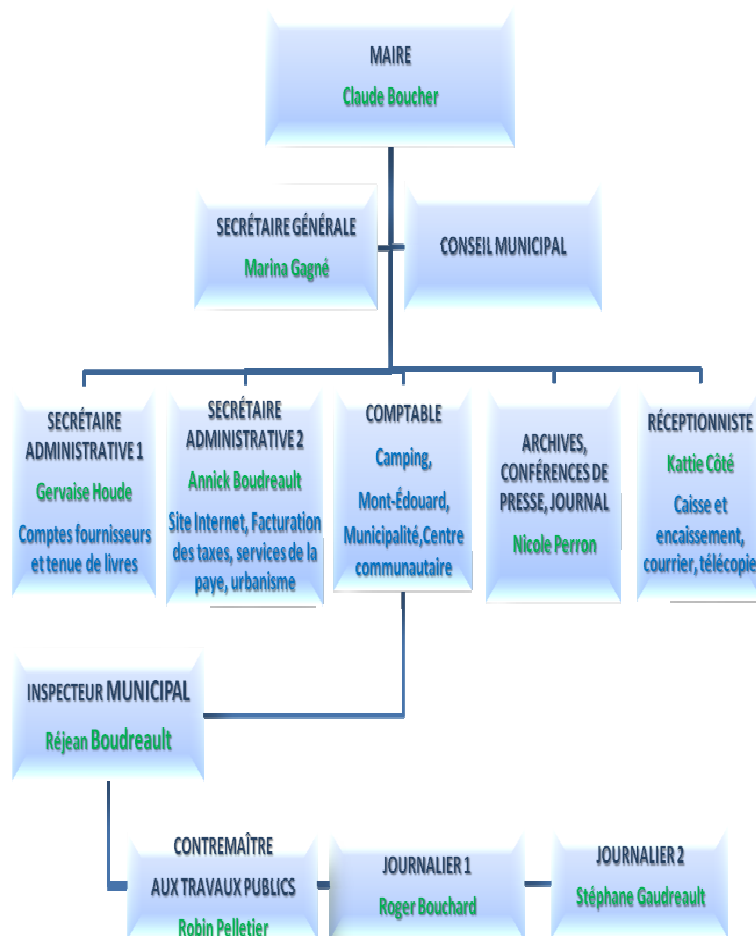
MAIRE
Claude Boucher

SECRÉTAIRE GÉNÉRALE
Marina Gagné

CONSEIL MUNICIPAL

SECRÉTAIRE ADMINISTRATIVE 1
Gervaise Houde
Comptes fournisseurs et tenue de livres

SECRÉTAIRE ADMINISTRATIVE 2
Annick Boudreault
Site Internet, Facturation des taxes, services de la paye, urbanisme

COMPTABLE
Camping,
Mont-Édouard,
Municipalité,Centre communautaire

ARCHIVES, CONFÉRENCES DE PRESSE, JOURNAL
Nicole Perron

RÉCEPTIONNISTE
Kattie Côté
Caisse et encaissement, courrier, télécopie

INSPECTEUR MUNICIPAL
Réjean Boudreault

CONTREMAÎTRE AUX TRAVAUX PUBLICS
Robin Pelletier

JOURNALIER 1
Roger Bouchard

JOURNALIER 2
Stéphane Gaudreault